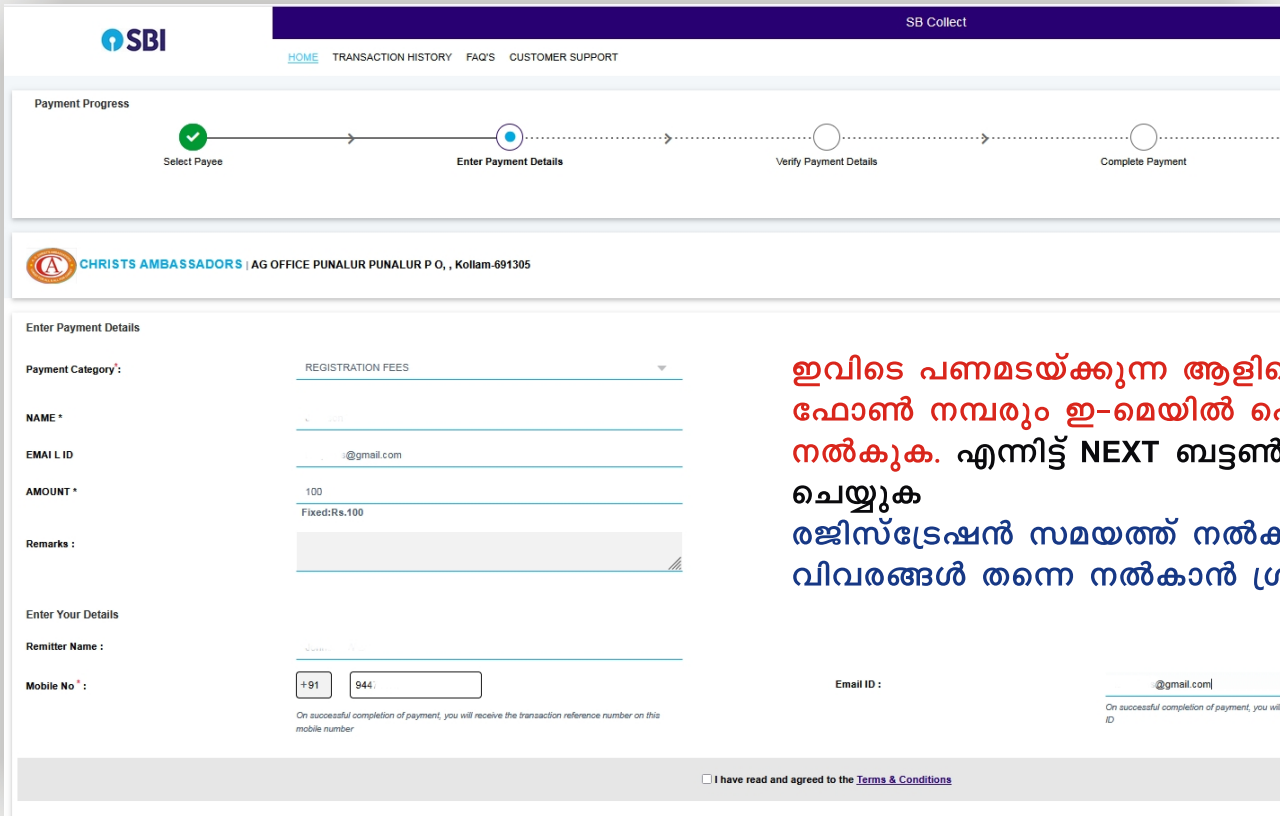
SBI

SB Collect

HOME TRANSACTION HISTORY FAQ'S CUSTOMER SUPPORT

Payment Progress

Select Payee
Enter Payment Details
Verify Payment Details
Complete Payment

CHRISTS AMBASSADORS | AG OFFICE PUNALUR PUNALUR P O, , Kollam-691305

Enter Payment Details

Payment Category*: REGISTRATION FEES

NAME *

EMAI L ID @gmail.com

AMOUNT * 100
Fixed:Rs.100

Remarks :

ഇവിടെ പണമടയ്ക്കുന്ന ആളി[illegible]
ഫോൺ നമ്പരും ഇ-മെയിൽ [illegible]
നൽകുക. എന്നിട്ട് NEXT ബട്ടൺ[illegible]
ചെയ്യുക
രജിസ്ട്രേഷൻ സമയത്ത് നൽക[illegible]
വിവരങ്ങൾ തന്നെ നൽകാൻ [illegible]

Enter Your Details

Remitter Name :

Mobile No * : +91 944

On successful completion of payment, you will receive the transaction reference number on this mobile number

Email ID : @gmail.com

On successful completion of payment, you wi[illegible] ID

I have read and agreed to the Terms & Conditions